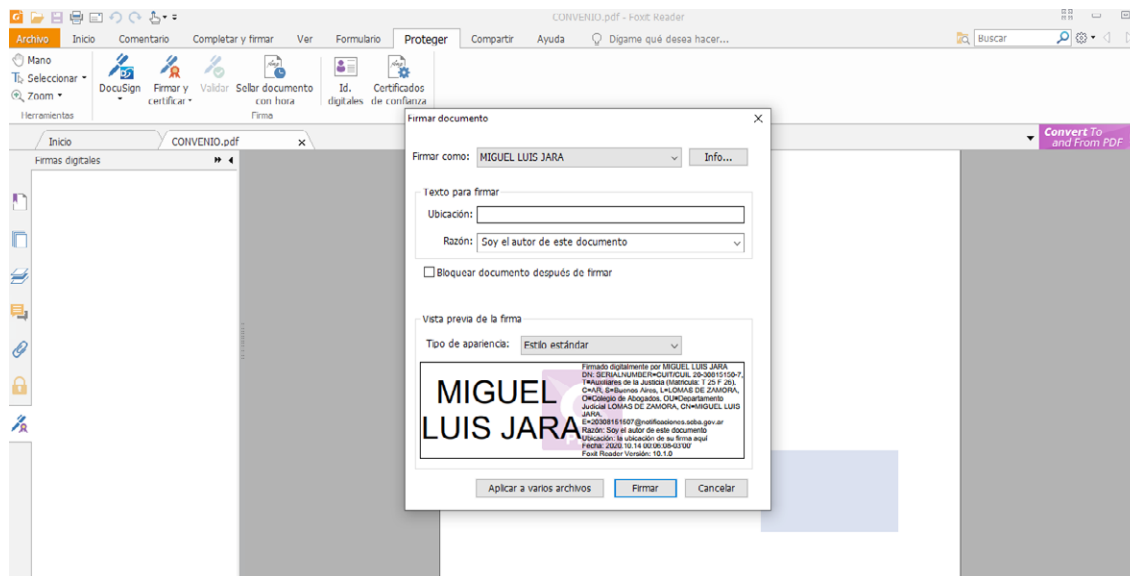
CONVENIO.pdf - Foxit Reader

Archivo Inicio Comentario Completar y firmar Ver Formulario Proteger Compartir Ayuda Dígame qué desea hacer...

Buscar

Mano
Seleccionar
Zoom
Herramientas

DocuSign Firmar y certificar Validar Sellar documento con hora
Firma

Id. digitales Certificados de confianza

Inicio CONVENIO.pdf

Firmas digitales

Convert To and From PDF

Firmar documento

Firmar como: MIGUEL LUIS JARA Info...

Texto para firmar

Ubicación:

Razón: Soy el autor de este documento

Bloquear documento después de firmar

Vista previa de la firma

Tipo de apariencia: Estilo estándar

MIGUEL LUIS JARA

Firmado digitalmente por MIGUEL LUIS JARA
DN: SERIALNUMBER=CUIT/CUIL 20-30815150-7, T=Auxiliares de la Justicia (Matrícula: T 25 F 25), C=AR, S=Buenos Aires, L=LOMAS DE ZAMORA, O=Colegio de Abogados, OU=Departamento Judicial LOMAS DE ZAMORA, CN=MIGUEL LUIS JARA, E=20308151507@notificaciones.scba.gov.ar
Razón: Soy el autor de este documento
Ubicación: la ubicación de su firma aquí
Fecha: 2020.10.14 00:06:08-03'00'
Foxit Reader Versión: 10.1.0

Aplicar a varios archivos Firmar Cancelar